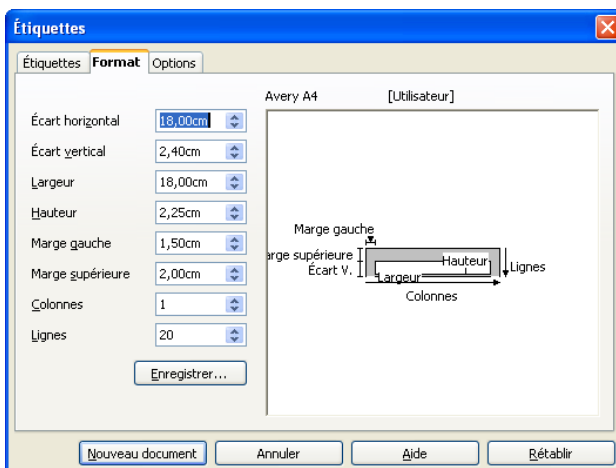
Étiquettes

Étiquettes | Format | Options

Avery A4 [Utilisateur]

Écart horizontal 18,00cm
Écart vertical 2,40cm
Largeur 18,00cm
Hauteur 2,25cm
Marge gauche 1,50cm
Marge supérieure 2,00cm
Colonnes 1
Lignes 20

Enregistrer...

Marge gauche
rge supérieure
Écart V.
Hauteur
Lignes
Largeur
Colonnes

Nouveau document | Annuler | Aide | Rétablir